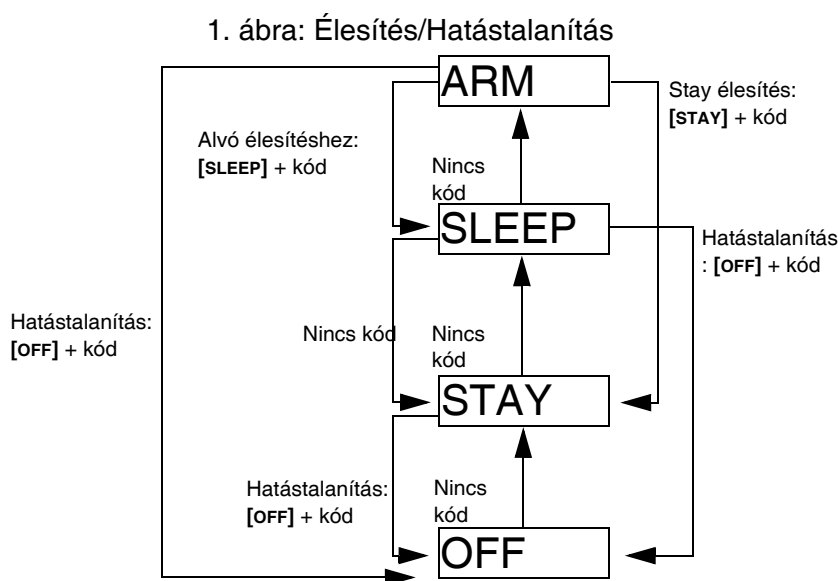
1. ábra: Élesítés/Hatástalanítás

ARM

Stay élesítés: **[STAY]** + kód

Alvó élesítéshez: **[SLEEP]** + kód

Nincs kód

SLEEP

Hatástalanítás: **[OFF]** + kód

Hatástalanítás: **[OFF]** + kód

Nincs kód

Nincs kód

STAY

Hatástalanítás: **[OFF]** + kód

Nincs kód

OFF